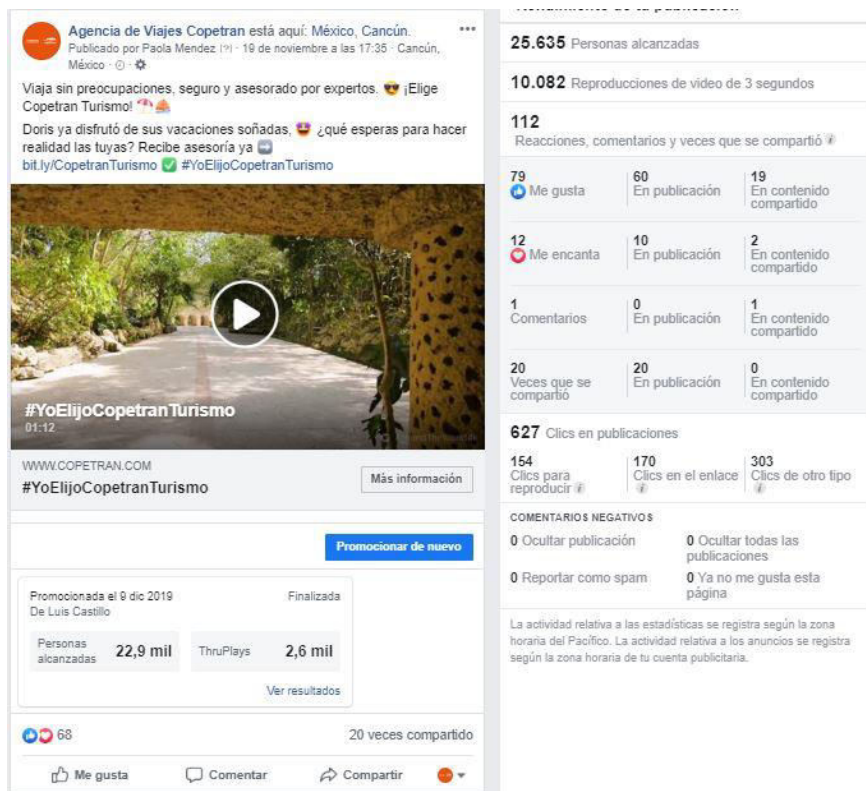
Agencia de Viajes Copetran está aquí: México, Cancún.
Publicado por Paola Mendez [?] · 19 de noviembre a las 17:35 · Cancún, México ·

Viaja sin preocupaciones, seguro y asesorado por expertos. 😎 ¡Elige Copetran Turismo!

Doris ya disfrutó de sus vacaciones soñadas, ¿qué esperas para hacer realidad las tuyas? Recibe asesoría ya
bit.ly/CopetranTurismo ✅ #YoElijoCopetranTurismo

#YoElijoCopetranTurismo
01:12

WWW.COPETRAN.COM
#YoElijoCopetranTurismo
Más información

Promocionar de nuevo

Promocionada el 9 dic 2019
De Luis Castillo
Finalizada

| Personas alcanzadas | 22,9 mil | ThruPlays | 2,6 mil |
|---|---|---|---|

Ver resultados

68
20 veces compartido

Me gusta Comentar Compartir

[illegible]

25.635 Personas alcanzadas

10.082 Reproducciones de video de 3 segundos

112
Reacciones, comentarios y veces que se compartió

| 79 Me gusta | 60 En publicación | 19 En contenido compartido |
|---|---|---|
| 12 Me encanta | 10 En publicación | 2 En contenido compartido |
| 1 Comentarios | 0 En publicación | 1 En contenido compartido |
| 20 Veces que se compartió | 20 En publicación | 0 En contenido compartido |

627 Clics en publicaciones

| 154 Clics para reproducir | 170 Clics en el enlace | 303 Clics de otro tipo |
|---|---|---|

COMENTARIOS NEGATIVOS
0 Ocultar publicación
0 Ocultar todas las publicaciones
0 Reportar como spam
0 Ya no me gusta esta página

La actividad relativa a las estadísticas se registra según la zona horaria del Pacífico. La actividad relativa a los anuncios se registra según la zona horaria de tu cuenta publicitaria.